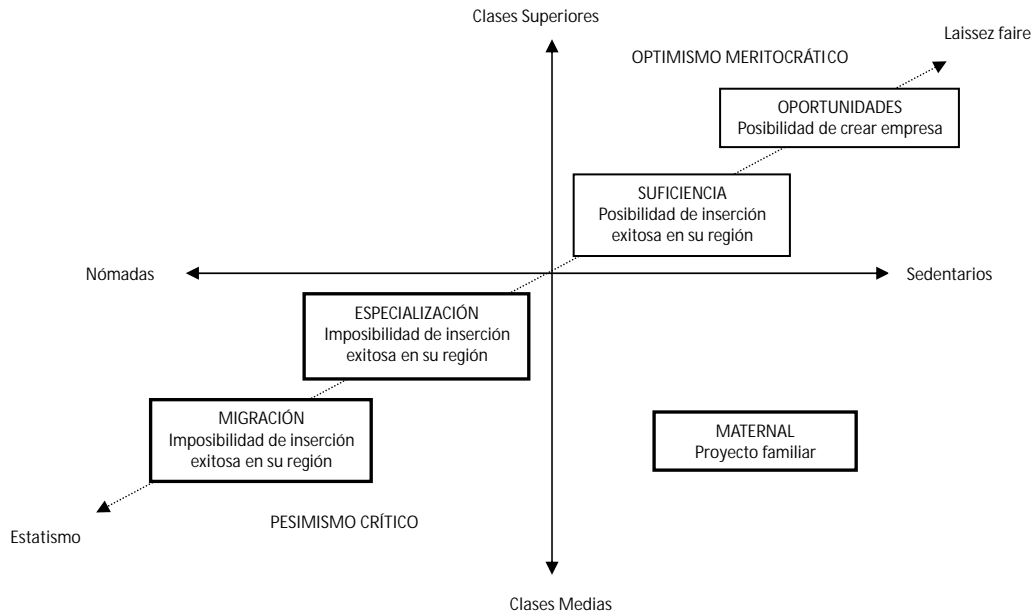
Clases Superiores

Laissez faire

OPTIMISMO MERITOCRÁTICO

OPORTUNIDADES
Posibilidad de crear empresa

SUFICIENCIA
Posibilidad de inserción exitosa en su región

Nómadas

Sedentarios

ESPECIALIZACIÓN
Imposibilidad de inserción exitosa en su región

MIGRACIÓN
Imposibilidad de inserción exitosa en su región

MATERNAL
Proyecto familiar

Estatismo

PESIMISMO CRÍTICO

Clases Medias